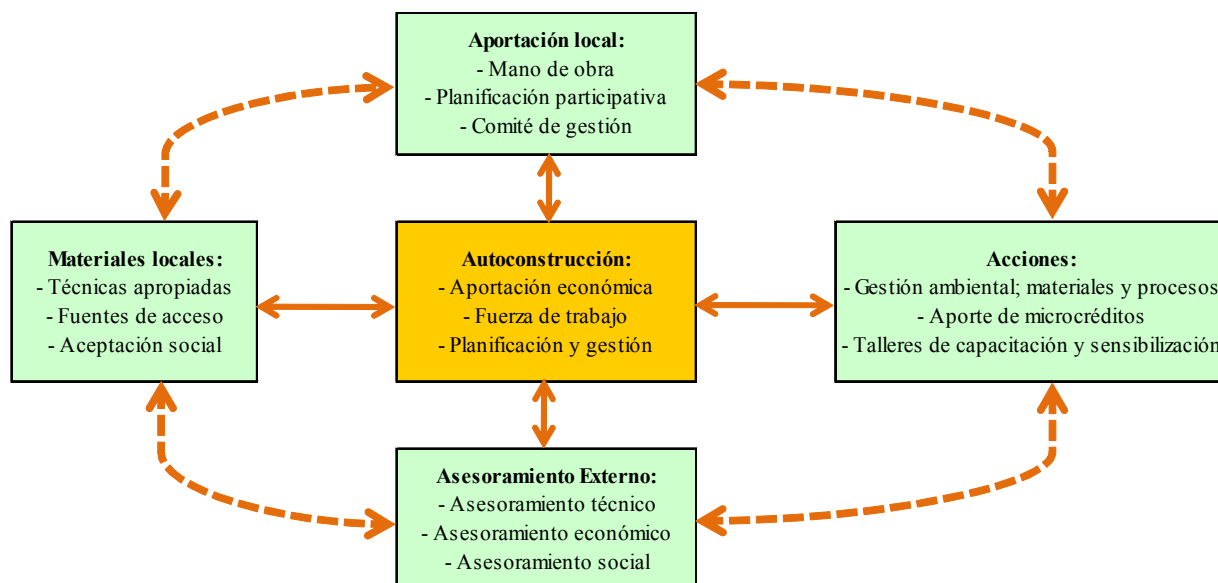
Aportación local:
- Mano de obra
- Planificación participativa
- Comité de gestión

Materiales locales:
- Técnicas apropiadas
- Fuentes de acceso
- Aceptación social

Autoconstrucción:
- Aportación económica
- Fuerza de trabajo
- Planificación y gestión

Acciones:
- Gestión ambiental; materiales y procesos
- Aporte de microcréditos
- Talleres de capacitación y sensibilización

Asesoramiento Externo:
- Asesoramiento técnico
- Asesoramiento económico
- Asesoramiento social